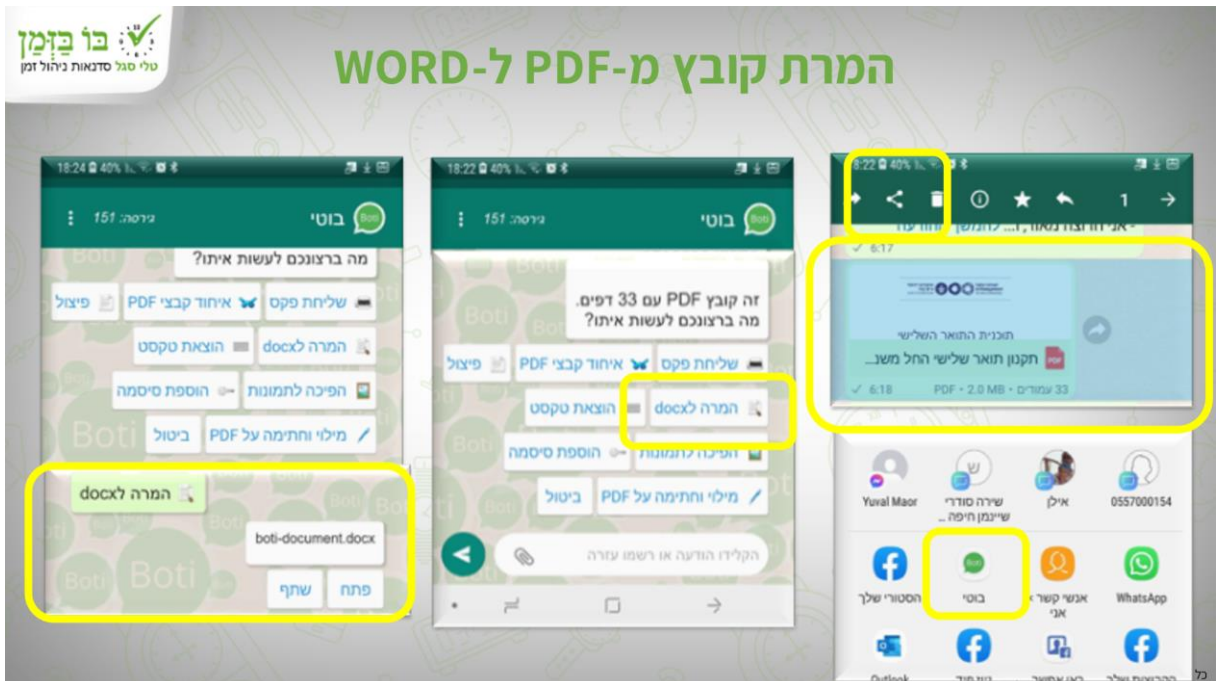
בו בזמן
טלי סגל סדנאות ניהול זמן

המרת קובץ מ-PDF ל-WORD

8:22 40%
1
6:17
תוכנית התואר השלישי
תקנון תואר שלישי החל משנ...
33 עמודים • PDF • 2.0 MB 6:18
0557000154
אילן
שירה סודרי שיינמן חיפה ...
Yuval Maor
WhatsApp
אנשי קשר - אני
בוטי
הסטורי שלך

18:22 40%
בוטי
גירסה: 151
זה קובץ PDF עם 33 דפים. מה ברצונכם לעשות איתו?
שליחת פקס
איחוד קבצי PDF
פיצול
המרה לdocx
הוצאת טקסט
הפיכה לתמונות
הוספת סיסמה
מילוי וחתימה על PDF
ביטול
הקלידו הודעה או רשמו עזרה

18:24 40%
בוטי
גירסה: 151
מה ברצונכם לעשות איתו?
שליחת פקס
איחוד קבצי PDF
פיצול
המרה לdocx
הוצאת טקסט
הפיכה לתמונות
הוספת סיסמה
מילוי וחתימה על PDF
ביטול
המרה לdocx
boti-document.docx
פתח
שתף